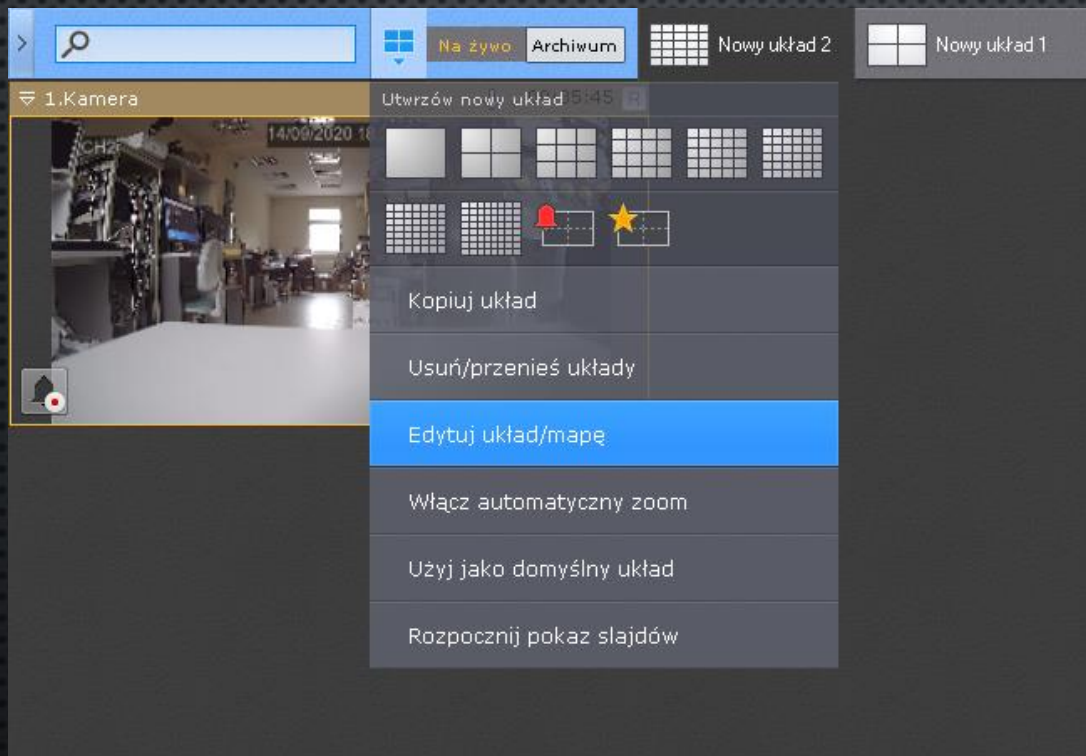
Na żywo Archiwum Nowy układ 2 Nowy układ 1

1.Kamera

14/09/2020 1

CH2

Utwórz nowy układ 5:45

Kopiuj układ

Usuń/przenieś układy

Edytuj układ/mapę

Włącz automatyczny zoom

Użyj jako domyślny układ

Rozpocznij pokaz slajdów